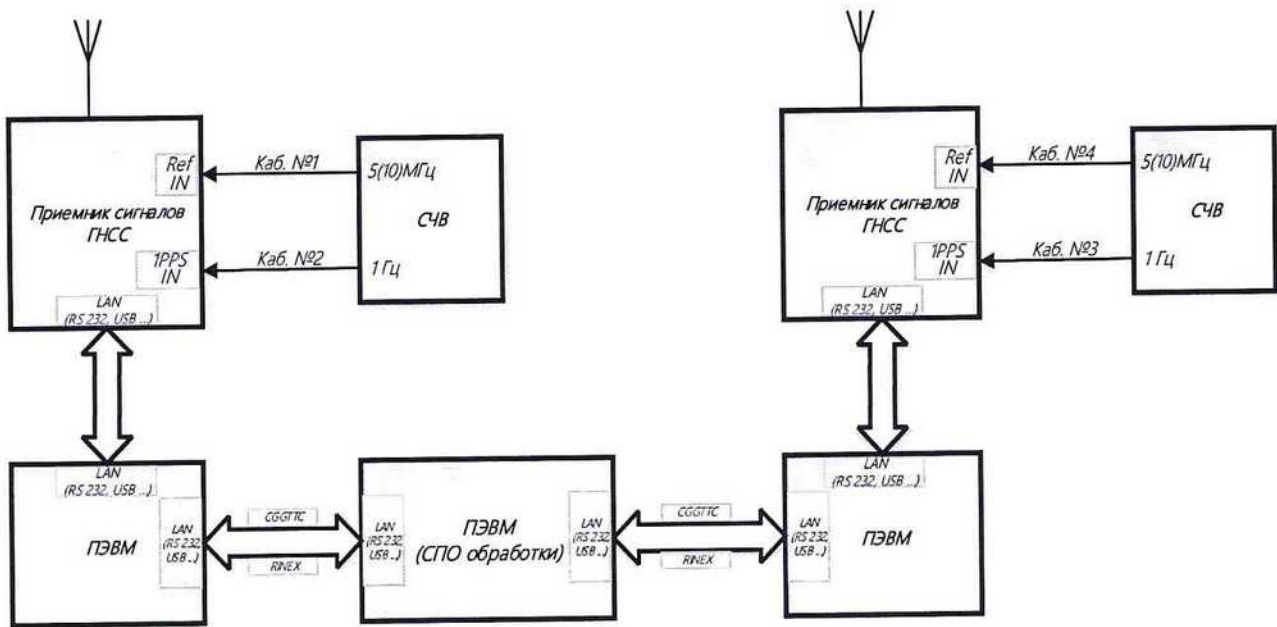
Ref IN

Каб. №1

5(10)МГц

Приемник сигналов ГНСС

СЧВ

1PPS IN

Каб. №2

1 Гц

LAN (RS 232, USB ...)

Ref IN

Каб. №4

5(10)МГц

Приемник сигналов ГНСС

СЧВ

1PPS IN

Каб. №3

1 Гц

LAN (RS 232, USB ...)

LAN (RS 232, USB ...)

ПЭВМ

LAN (RS 232, USB ..)

CGGTTC

RINEX

LAN (RS 232, USB ..)

ПЭВМ (СПО обработки)

LAN (RS 232, USB ..)

CGGTTC

RINEX

LAN (RS 232, USB ...)

LAN (RS 232, USB ..)

ПЭВМ